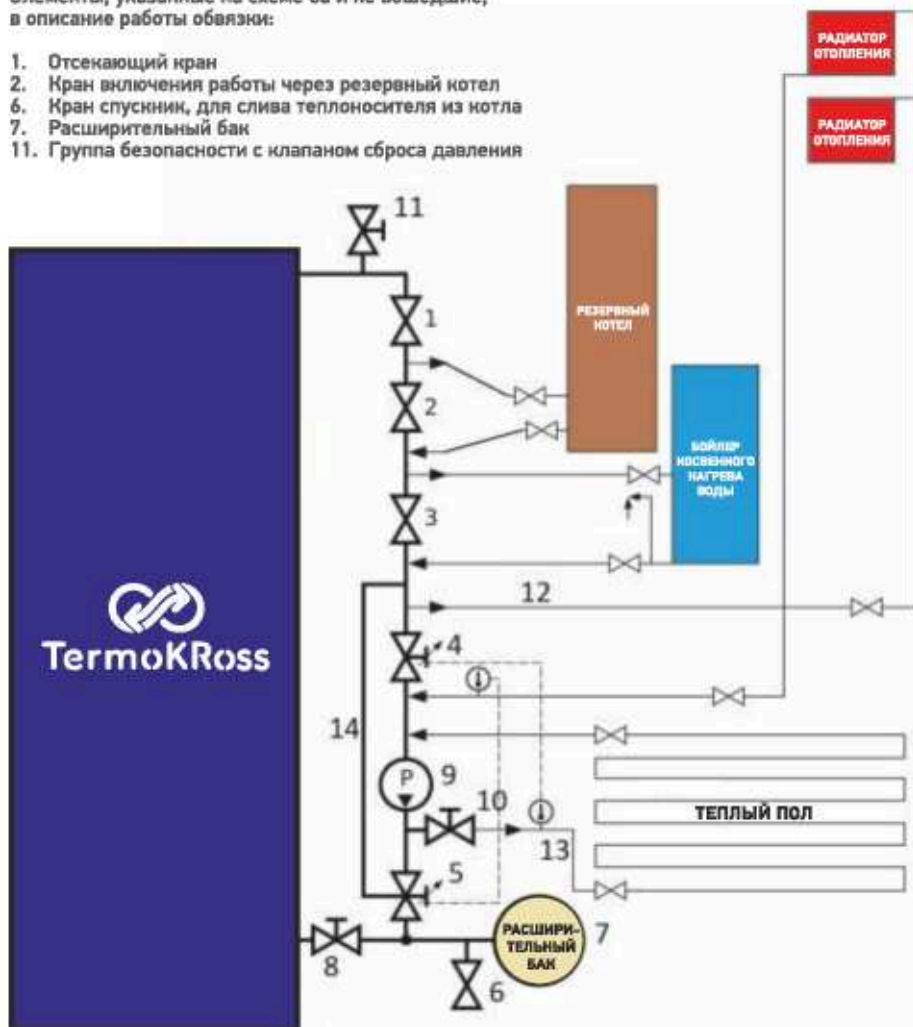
Элементы, указанные на схеме но не вошедшие, в описание работы обвязки:

1. Отсекающий кран
2. Кран включения работы через резервный котел
6. Кран спускник, для слива теплоносителя из котла
7. Расширительный бак
11. Группа безопасности с клапаном сброса давления

РАДИАТОР ОТОПЛЕНИЯ

РАДИАТОР ОТОПЛЕНИЯ

11

РЕЗЕРВНЫЙ КОТЕЛ

1

2

БОЙЛЕР КОСВЕННОГО НАГРЕВА ВОДЫ

3

TermoKRoss

12

4

14

P

9

10

ТЕПЛЫЙ ПОЛ

13

5

РАСШИРИ-ТЕЛЬНЫЙ БАК

7

8

6